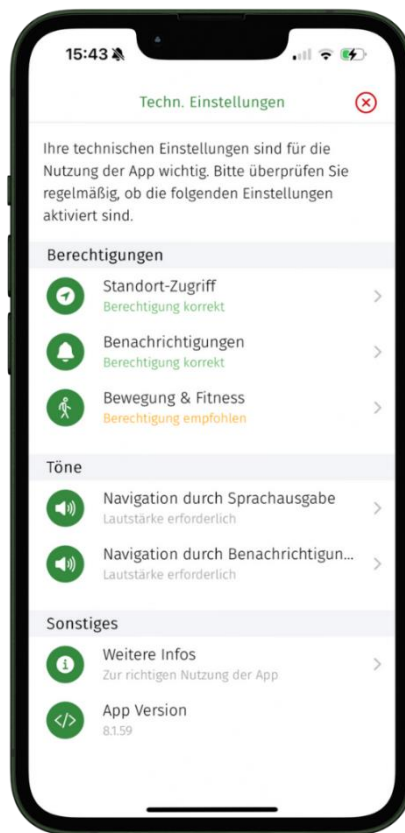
15:43

Techn. Einstellungen

Ihre technischen Einstellungen sind für die Nutzung der App wichtig. Bitte überprüfen Sie regelmäßig, ob die folgenden Einstellungen aktiviert sind.

Berechtigungen

Standort-Zugriff
Berechtigung korrekt

Benachrichtigungen
Berechtigung korrekt

Bewegung & Fitness
Berechtigung empfohlen

Töne

Navigation durch Sprachausgabe
Lautstärke erforderlich

Navigation durch Benachrichtigun...
Lautstärke erforderlich

Sonstiges

Weitere Infos
Zur richtigen Nutzung der App

App Version
8.1.59